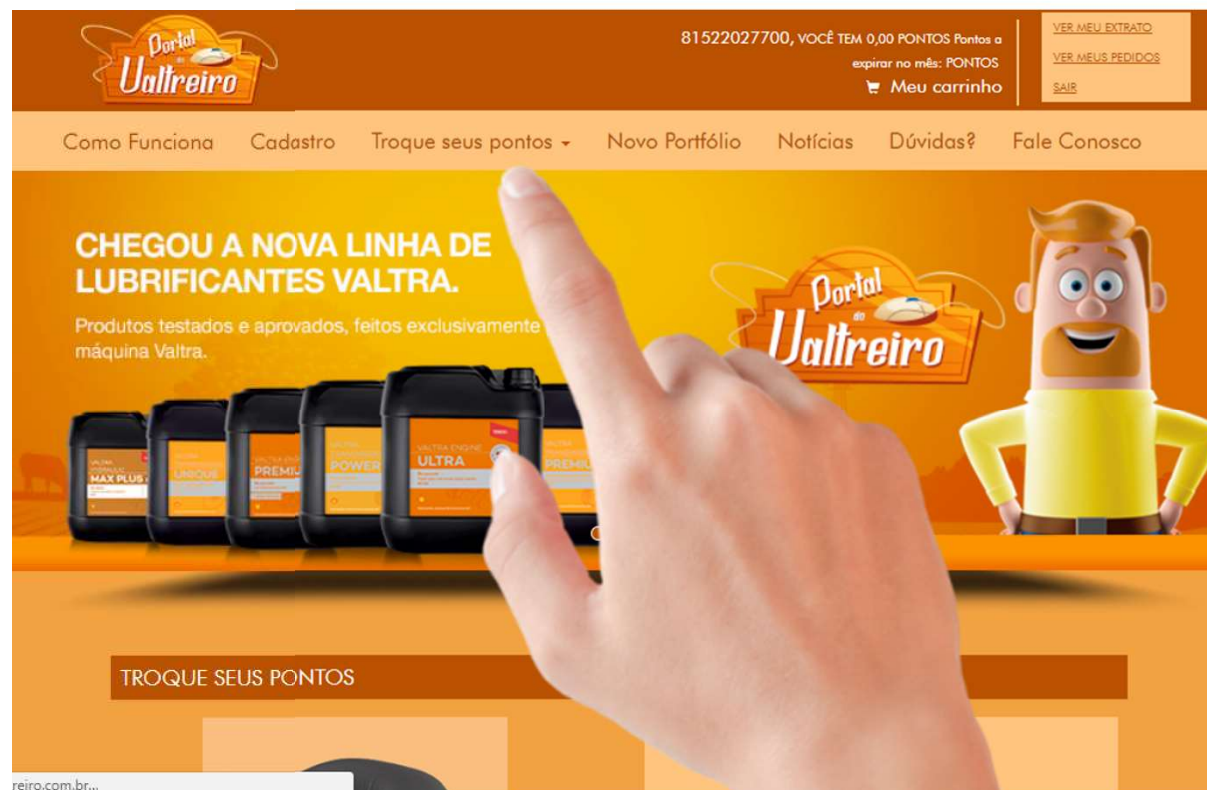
Portal do Valtreiro

81522027700, VOCÊ TEM 0,00 PONTOS Pontos a expirar no mês: PONTOS

Meu carrinho

VER MEU EXTRATO
VER MEUS PEDIDOS
SAIR

Como Funciona Cadastro Troque seus pontos Novo Portfólio Notícias Dúvidas? Fale Conosco

CHEGOU A NOVA LINHA DE LUBRIFICANTES VALTRA.

Produtos testados e aprovados, feitos exclusivamente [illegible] máquina Valtra.

Portal do Valtreiro

MAX PLUS
UNIQUE
PREMIUM
POWER
VALTRA ENGINE ULTRA
PREMIU

TROQUE SEUS PONTOS

reiro.com.br...